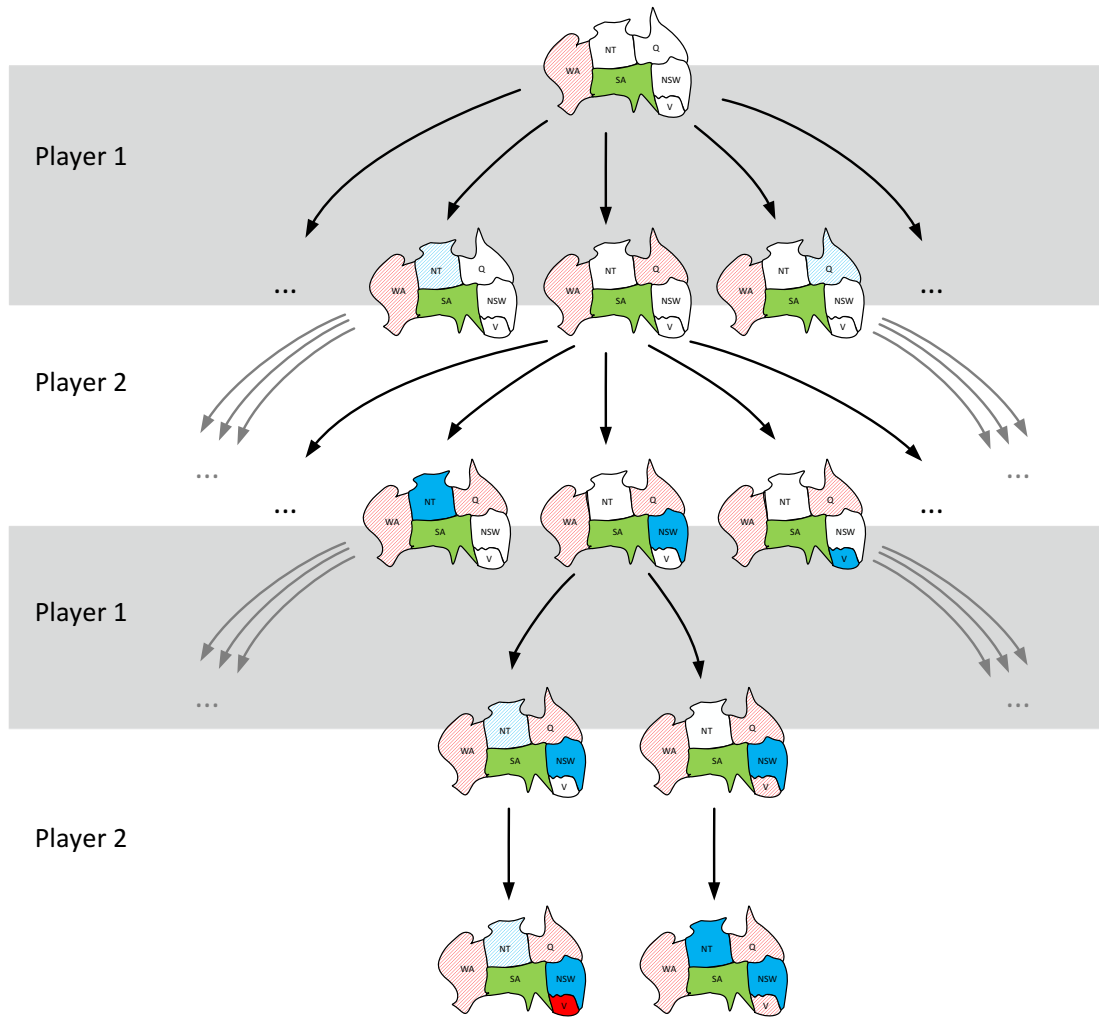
NT Q WA SA NSW V

Player 1

...

NT Q WA SA NSW V

NT Q WA SA NSW V

NT Q WA SA NSW V

...

Player 2

...

...

NT Q WA SA NSW V

NT Q WA SA NSW V

NT Q WA SA NSW V

...

...

Player 1

...

...

NT Q WA SA NSW V

NT Q WA SA NSW V

Player 2

NT Q WA SA NSW V

NT Q WA SA NSW V